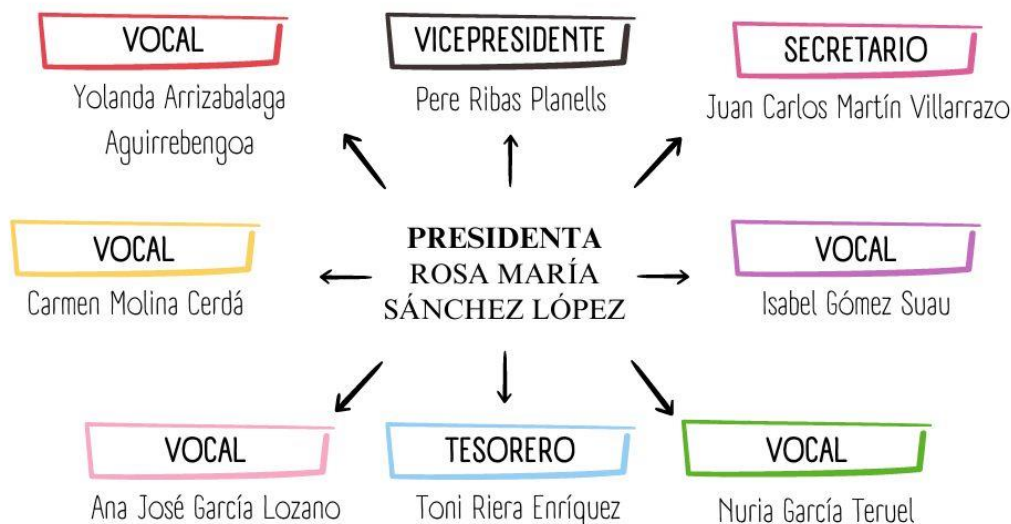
VOCAL
Yolanda Arrizabalaga Aguirrebengoa

VICEPRESIDENTE
Pere Ribas Planells

SECRETARIO
Juan Carlos Martín Villarrazo

VOCAL
Carmen Molina Cerdá

PRESIDENTA
ROSA MARÍA SÁNCHEZ LÓPEZ

VOCAL
Isabel Gómez Suau

VOCAL
Ana José García Lozano

TESORERO
Toni Riera Enríquez

VOCAL
Nuria García Teruel